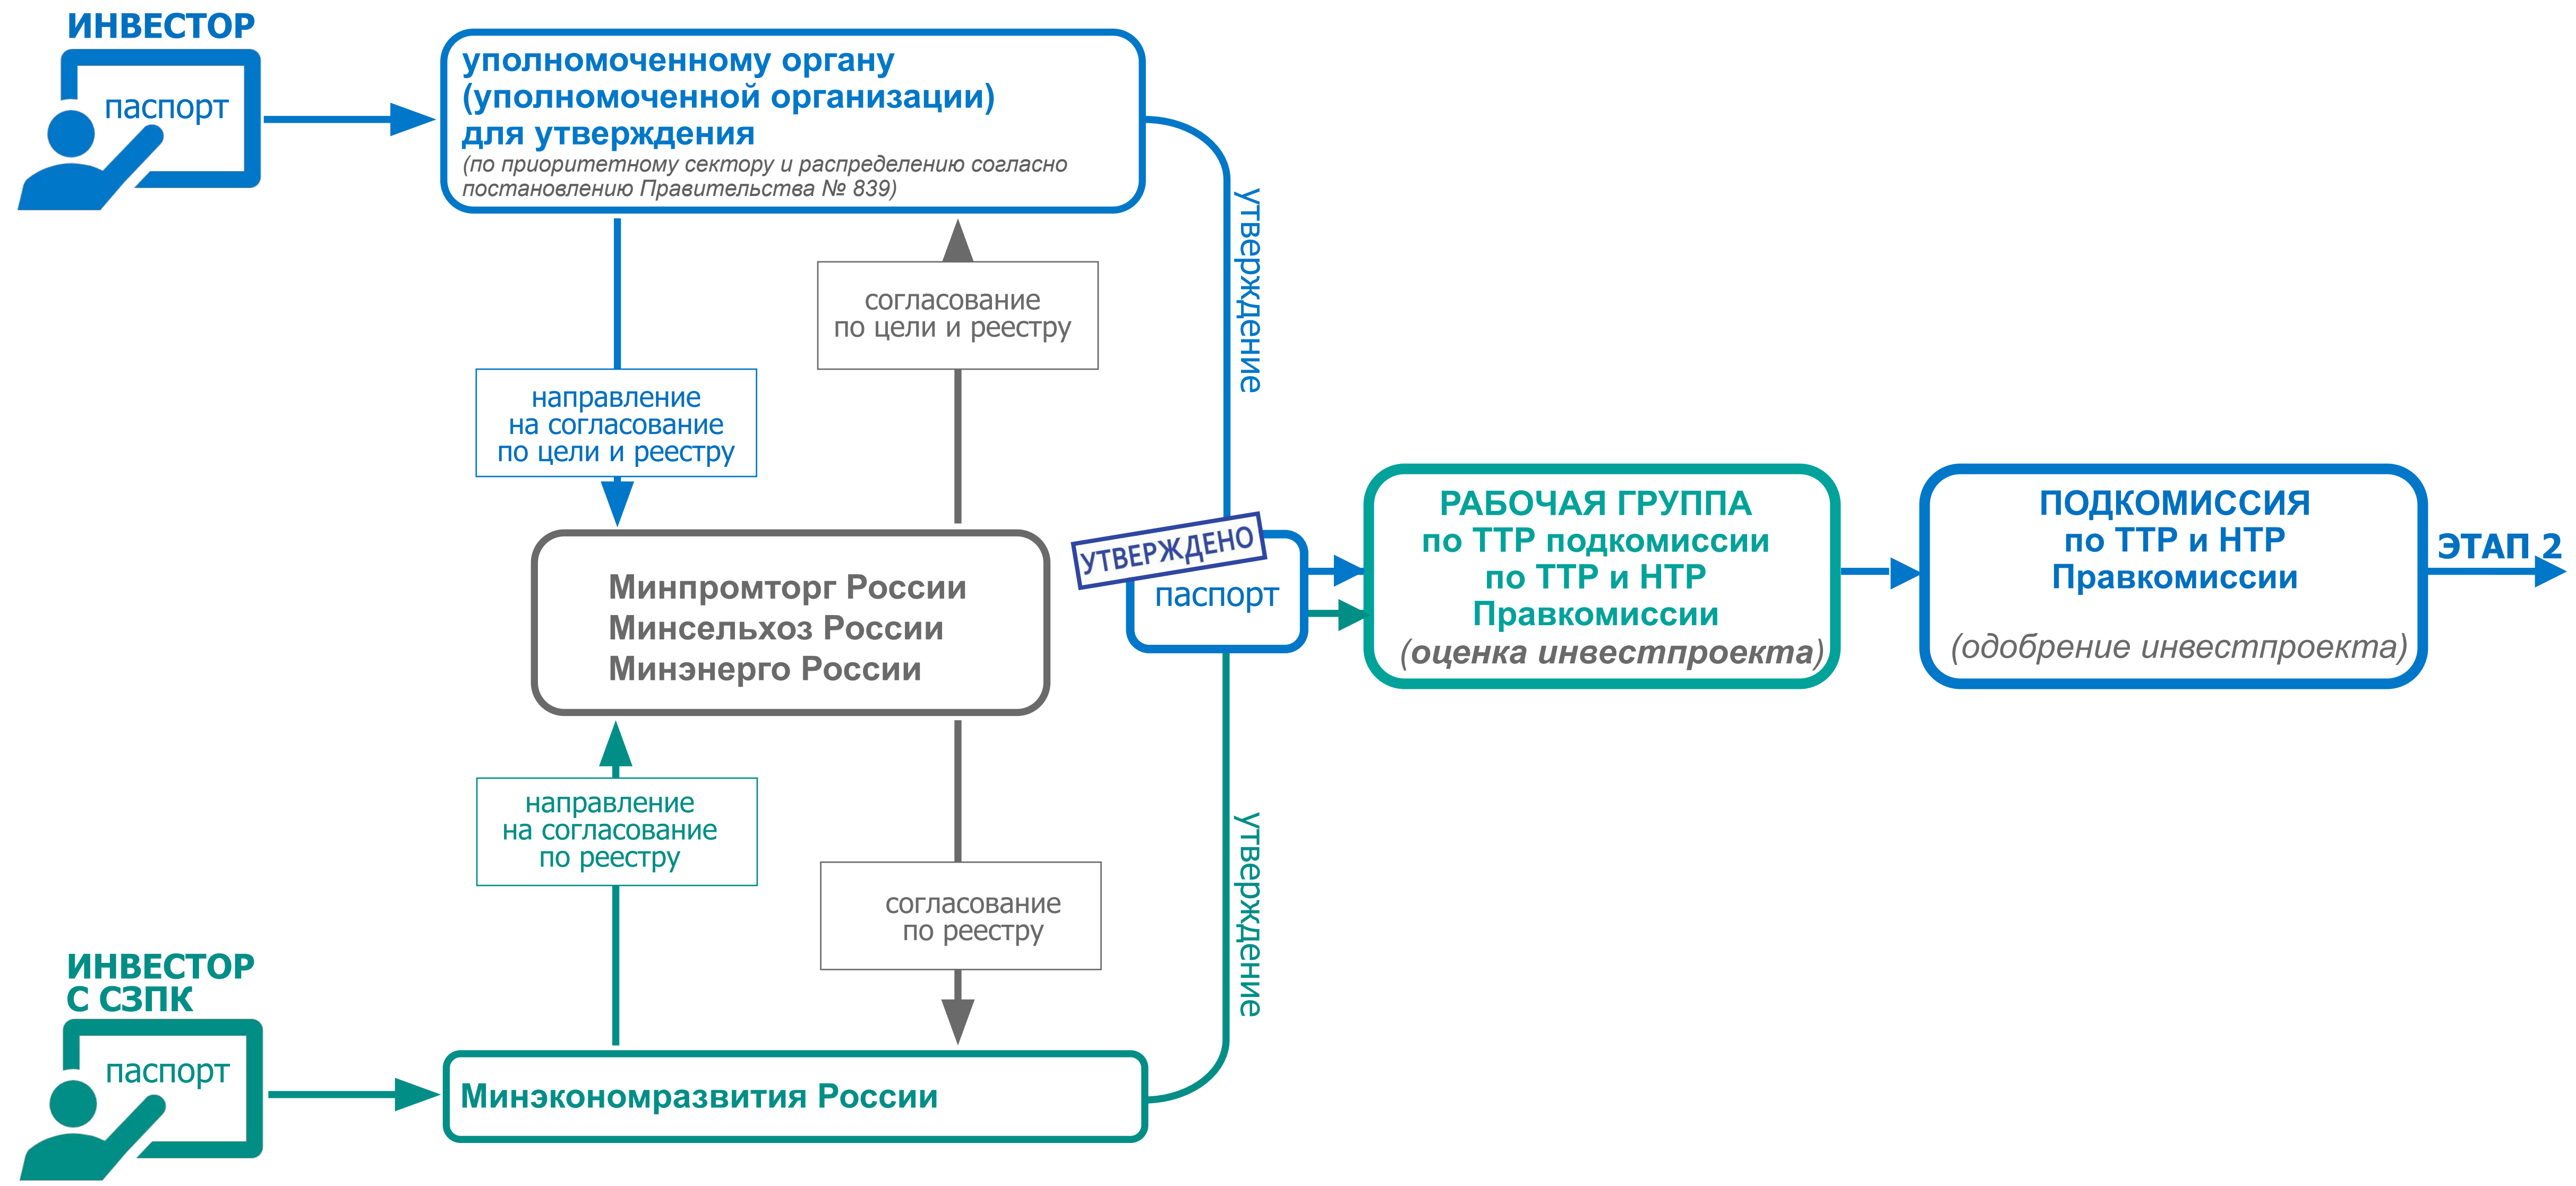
ИНВЕСТОР

паспорт

уполномоченному органу (уполномоченной организации) для утверждения
(по приоритетному сектору и распределению согласно постановлению Правительства № 839)

утверждение

согласование по цели и реестру

направление на согласование по цели и реестру

Минпромторг России
Минсельхоз России
Минэнерго России

УТВЕРЖДЕНО

паспорт

РАБОЧАЯ ГРУППА по ТТР подкомиссии по ТТР и НТР Правкомиссии
(оценка инвестпроекта)

ПОДКОМИССИЯ по ТТР и НТР Правкомиссии
(одобрение инвестпроекта)

ЭТАП 2

направление на согласование по реестру

согласование по реестру

утверждение

ИНВЕСТОР С СЗПК

паспорт

Минэкономразвития России